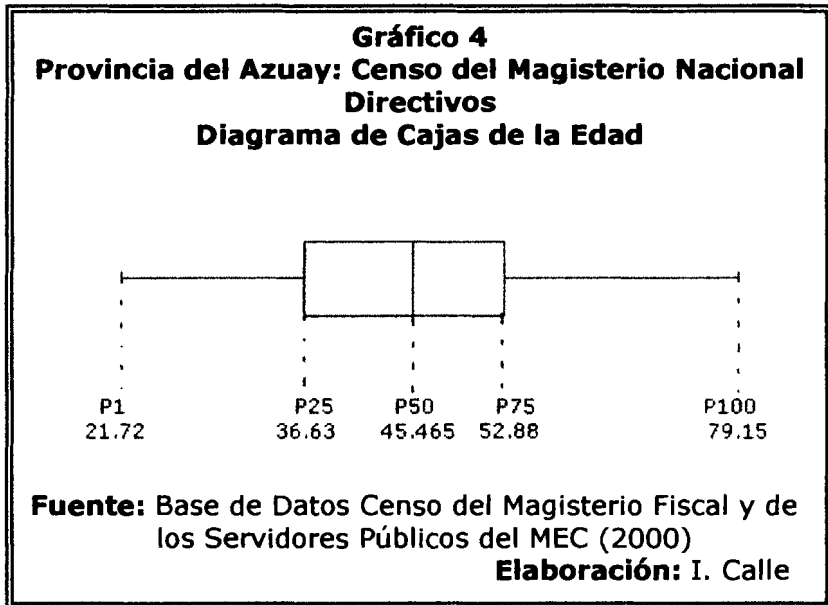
Gráfico 4
Provincia del Azuay: Censo del Magisterio Nacional
Directivos
Diagrama de Cajas de la Edad

P1
21.72

P25
36.63

P50
45.465

P75
52.88

P100
79.15

Fuente: Base de Datos Censo del Magisterio Fiscal y de los Servidores Públicos del MEC (2000)
Elaboración: I. Calle